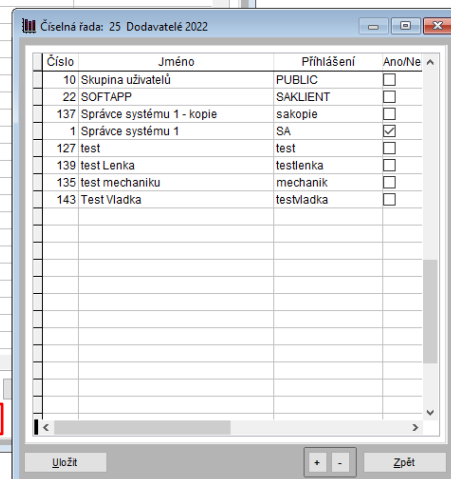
Číselná řada: 25 Dodavatelé 2022

| Číslo | Jméno | Přihlášení | Ano/Ne |
|---|---|---|---|
| 10 | Skupina uživatelů | PUBLIC | ☐ |
| 22 | SOFTAPP | SAKLIENT | ☐ |
| 137 | Správce systému 1 - kopie | sakopie | ☐ |
| 1 | Správce systému 1 | SA | ☑ |
| 127 | test | test | ☐ |
| 139 | test Lenka | testlenka | ☐ |
| 135 | test mechaniku | mechanik | ☐ |
| 143 | Test Vladka | testvladka | ☐ |

Uložit

+ -

Zpět